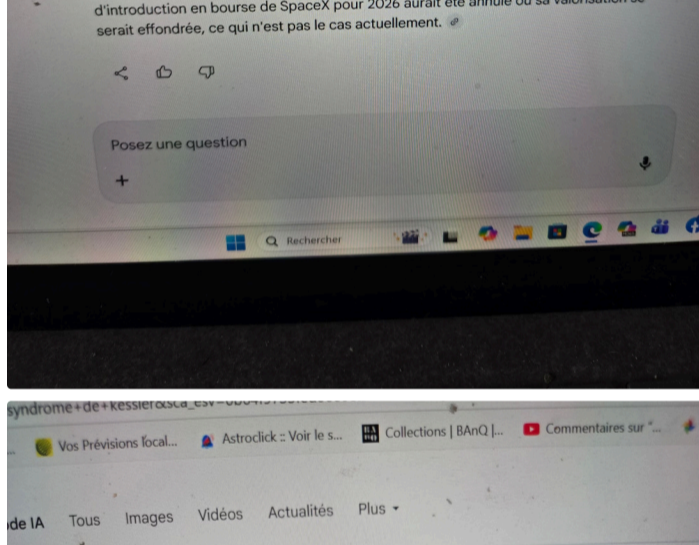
d'introduction en bourse de SpaceX pour 2026 aurait été annulé ou sa valorisation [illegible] serait effondrée, ce qui n'est pas le cas actuellement.

Posez une question

+

Rechercher

syndrome+de+kessler&sca_esv=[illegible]

Vos Prévisions local... Astroclick :: Voir le s... Collections | BAnQ |... Commentaires sur "...

de IA Tous Images Vidéos Actualités Plus